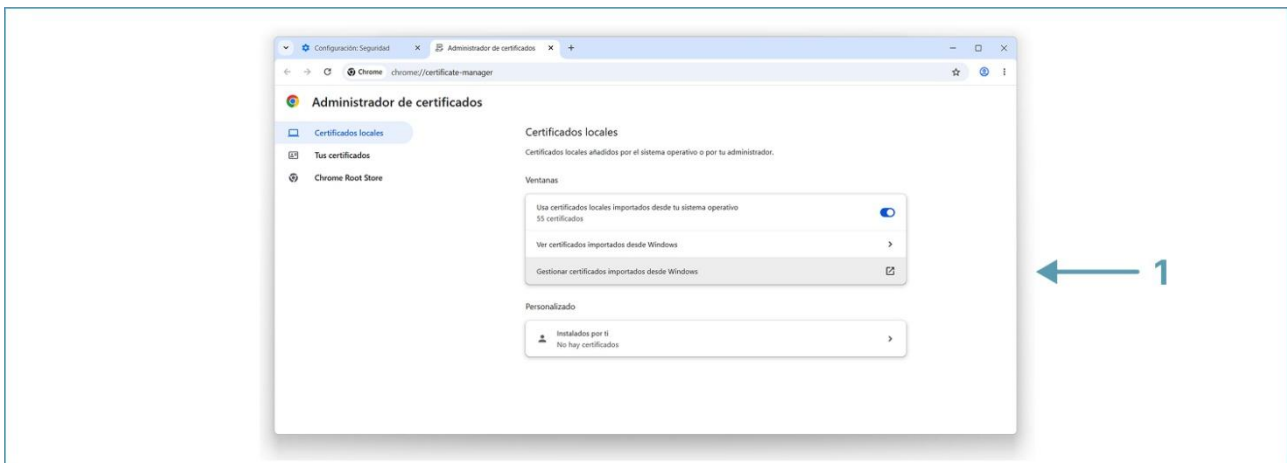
Configuración: Seguridad × Administrador de certificados × +

Chrome chrome://certificate-manager

Administrador de certificados

Certificados locales
Tus certificados
Chrome Root Store

Certificados locales

Certificados locales añadidos por el sistema operativo o por tu administrador.

Ventanas

Usa certificados locales importados desde tu sistema operativo
55 certificados

Ver certificados importados desde Windows

Gestionar certificados importados desde Windows

Personalizado

Instalados por ti
No hay certificados

1